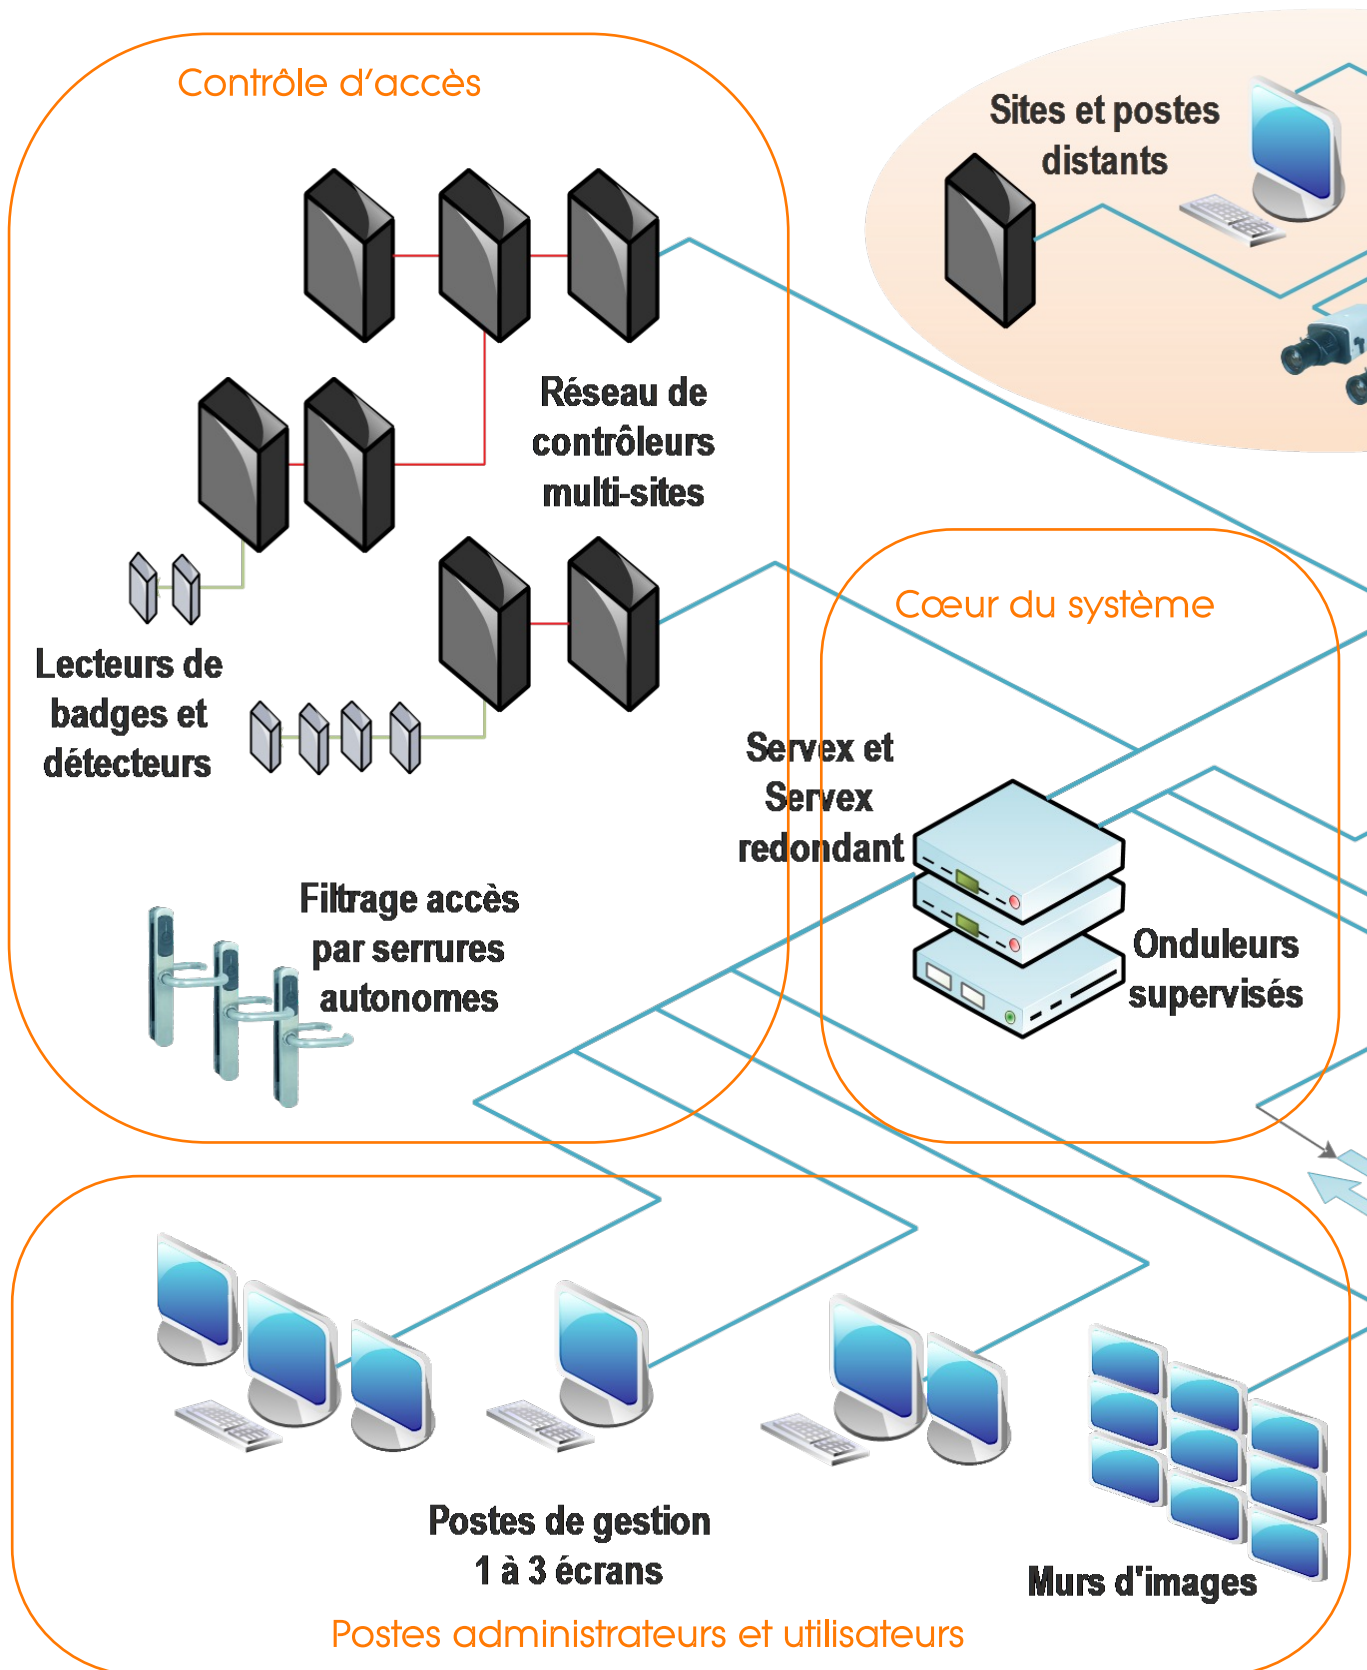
Contrôle d'accès

Sites et postes distants

Réseau de contrôleurs multi-sites

Lecteurs de badges et détecteurs

Cœur du système

Servex et Servex redondant

Filtrage accès par serrures autonomes

Onduleurs supervisés

Postes de gestion 1 à 3 écrans

Murs d'images

Postes administrateurs et utilisateurs